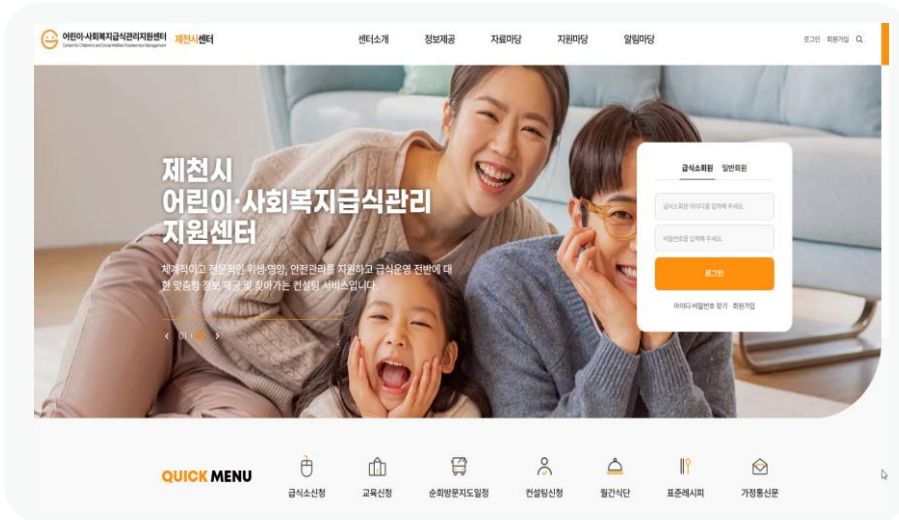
어린이·사회복지급식관리지원센터 Center for Children's and Social Welfare Foodservice Management | 제천시센터

센터소개 정보제공 자료마당 지원마당 알림마당

로그인 회원가입

제천시
어린이·사회복지급식관리
지원센터

체계적이고 전문적인 위생·영양, 안전관리를 지원하고 급식운영 전반에 대한 맞춤형 정보 제공 및 찾아가는 컨설팅 서비스입니다.

급식소회원 일반회원

급식소회원 아이디를 입력해 주세요.

비밀번호를 입력해 주세요.

로그인

아이디·비밀번호 찾기 · 회원가입

QUICK MENU

급식소신청 교육신청 순회방문지도일정 컨설팅신청 월간식단 표준레시피 가정통신문